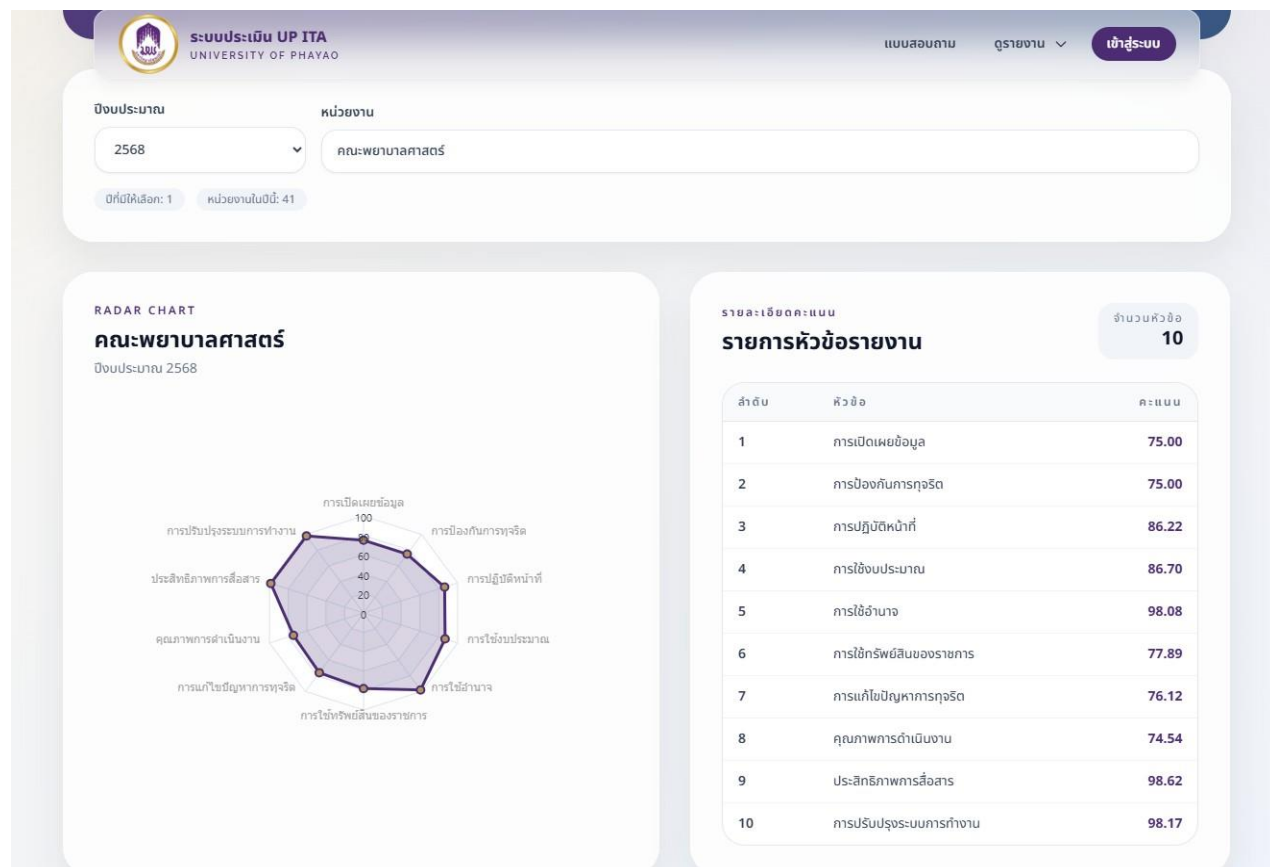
ระบบประเมิน UP ITA
UNIVERSITY OF PHAYAO

แบบสอบถาม ดูรายงาน เข้าสู่ระบบ

ปีงบประมาณ
2568

หน่วยงาน
คณะพยาบาลศาสตร์

ปีที่มีให้เลือก: 1 หน่วยงานในปีนี้: 41

RADAR CHART
คณะพยาบาลศาสตร์
ปีงบประมาณ 2568

การเปิดเผยข้อมูล
การป้องกันการทุจริต
การปฏิบัติหน้าที่
การใช้งบประมาณ
การใช้อำนาจ
การใช้ทรัพย์สินของราชการ
การแก้ไขปัญหาการทุจริต
คุณภาพการดำเนินงาน
ประสิทธิภาพการสื่อสาร
การปรับปรุงระบบการทำงาน
100
80
60
40
20
0

รายละเอียดคะแนน
รายการหัวข้อรายงาน

จำนวนหัวข้อ
10

| ลำดับ | หัวข้อ | คะแนน |
|---|---|---|
| 1 | การเปิดเผยข้อมูล | 75.00 |
| 2 | การป้องกันการทุจริต | 75.00 |
| 3 | การปฏิบัติหน้าที่ | 86.22 |
| 4 | การใช้งบประมาณ | 86.70 |
| 5 | การใช้อำนาจ | 98.08 |
| 6 | การใช้ทรัพย์สินของราชการ | 77.89 |
| 7 | การแก้ไขปัญหาการทุจริต | 76.12 |
| 8 | คุณภาพการดำเนินงาน | 74.54 |
| 9 | ประสิทธิภาพการสื่อสาร | 98.62 |
| 10 | การปรับปรุงระบบการทำงาน | 98.17 |